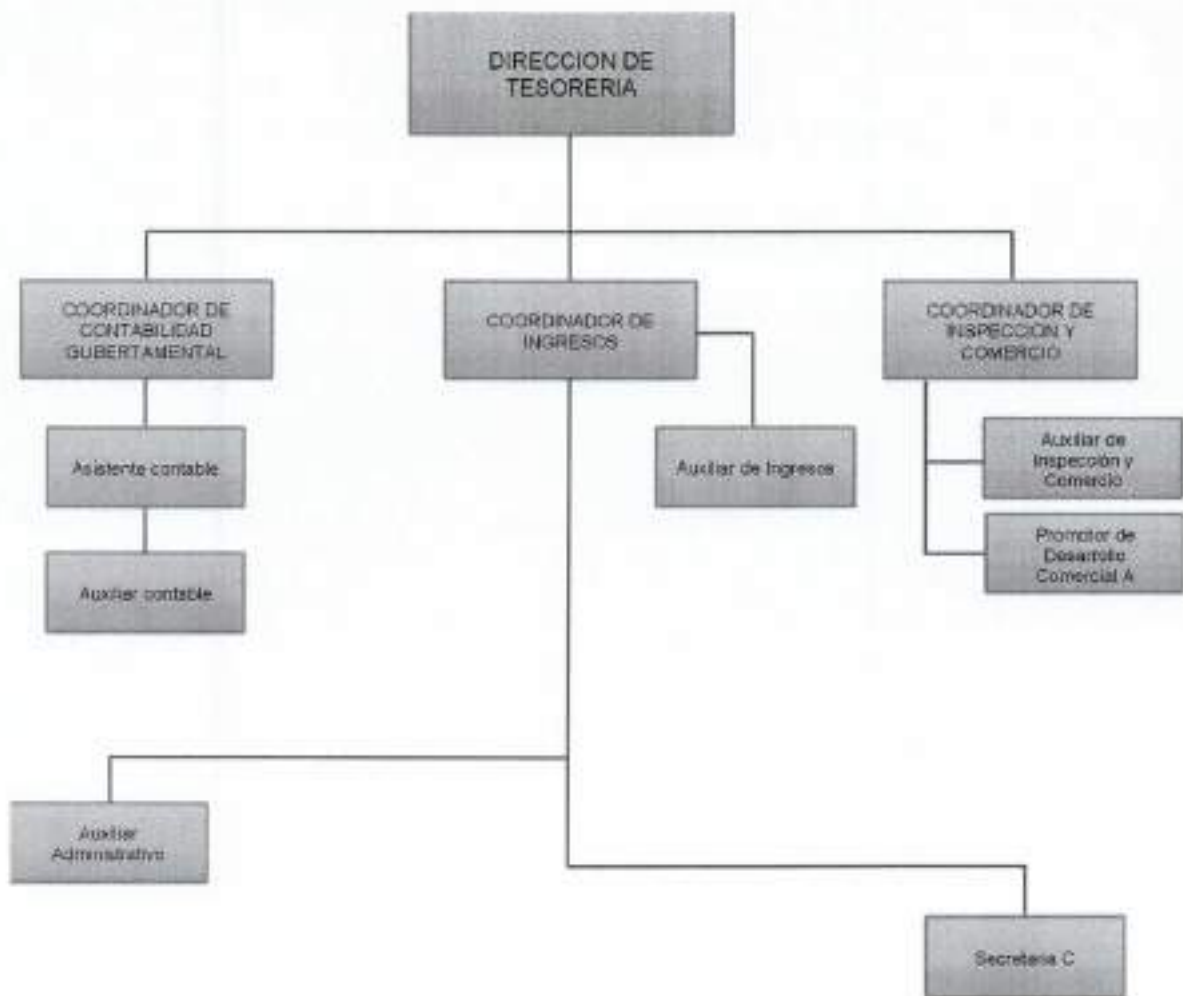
DIRECCION DE TESORERIA

COORDINADOR DE CONTABILIDAD GUBERTAMENTAL

COORDINADOR DE INGRESOS

COORDINADOR DE INSPECCION Y COMERCIO

Asistente contable

Auxiliar contable

Auxiliar de Ingresos

Auxiliar de Inspección y Comercio

Promotor de Desarrollo Comercial A

Auxiliar Administrativo

Secretaria C